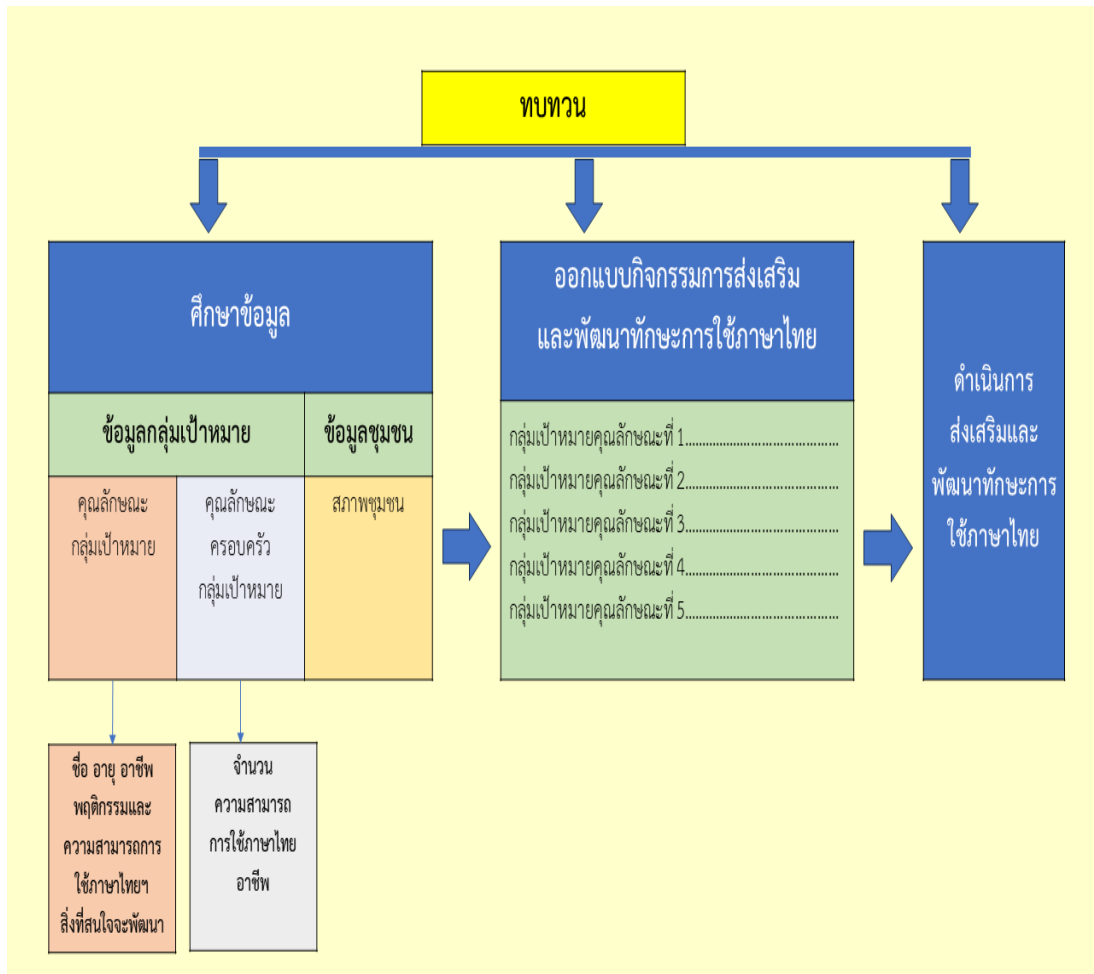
ทบทวน

ศึกษาข้อมูล

ข้อมูลกลุ่มเป้าหมาย

ข้อมูลชุมชน

คุณลักษณะ กลุ่มเป้าหมาย

คุณลักษณะ ครอบครัว กลุ่มเป้าหมาย

สภาพชุมชน

ชื่อ อายุ อาชีพ พฤติกรรมและ ความสามารถการ ใช้ภาษาไทยฯ สิ่งที่สนใจจะพัฒนา

จำนวน ความสามารถ การใช้ภาษาไทย อาชีพ

ออกแบบกิจกรรมการส่งเสริม และพัฒนาทักษะการใช้ภาษาไทย

กลุ่มเป้าหมายคุณลักษณะที่ 1.........................................
กลุ่มเป้าหมายคุณลักษณะที่ 2.........................................
กลุ่มเป้าหมายคุณลักษณะที่ 3.........................................
กลุ่มเป้าหมายคุณลักษณะที่ 4.........................................
กลุ่มเป้าหมายคุณลักษณะที่ 5.........................................

ดำเนินการ ส่งเสริมและ พัฒนาทักษะการ ใช้ภาษาไทย